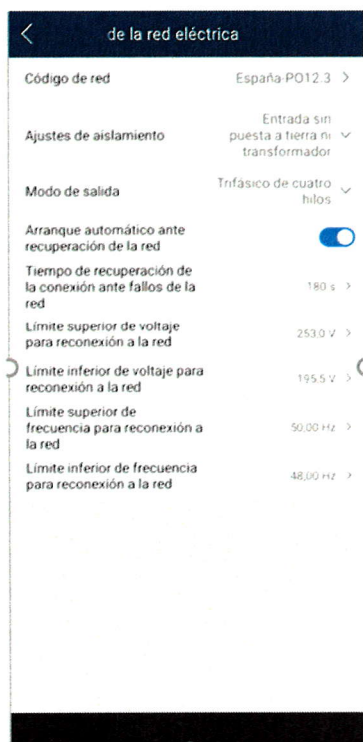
de la red eléctrica

Código de red
España-PO12.3

Ajustes de aislamiento
Entrada sin puesta a tierra ni transformador

Modo de salida
Trifásico de cuatro hilos

Arranque automático ante recuperación de la red

Tiempo de recuperación de la conexión ante fallos de la red
180 s

Límite superior de voltaje para reconexión a la red
253.0 V

Límite inferior de voltaje para reconexión a la red
195.5 V

Límite superior de frecuencia para reconexión a la red
50.00 Hz

Límite inferior de frecuencia para reconexión a la red
48.00 Hz